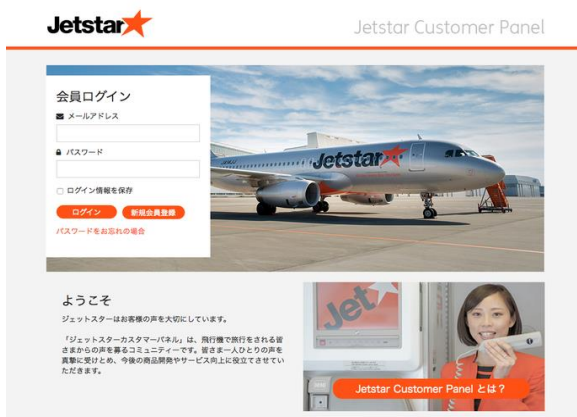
Jetstar

Jetstar Customer Panel

会員ログイン

メールアドレス

パスワード

ログイン情報を保存

ログイン

新規会員登録

パスワードをお忘れの場合

Jetstar

ようこそ

ジェットスターはお客様の声を大切にしています。

「ジェットスターカスタマーパネル」は、飛行機で旅行をされる皆さまからの声を募るコミュニティーです。皆さま一人ひとりの声を真摯に受けとめ、今後の商品開発やサービス向上に役立てさせていただきます。

Jet

Jetstar Customer Panel とは？